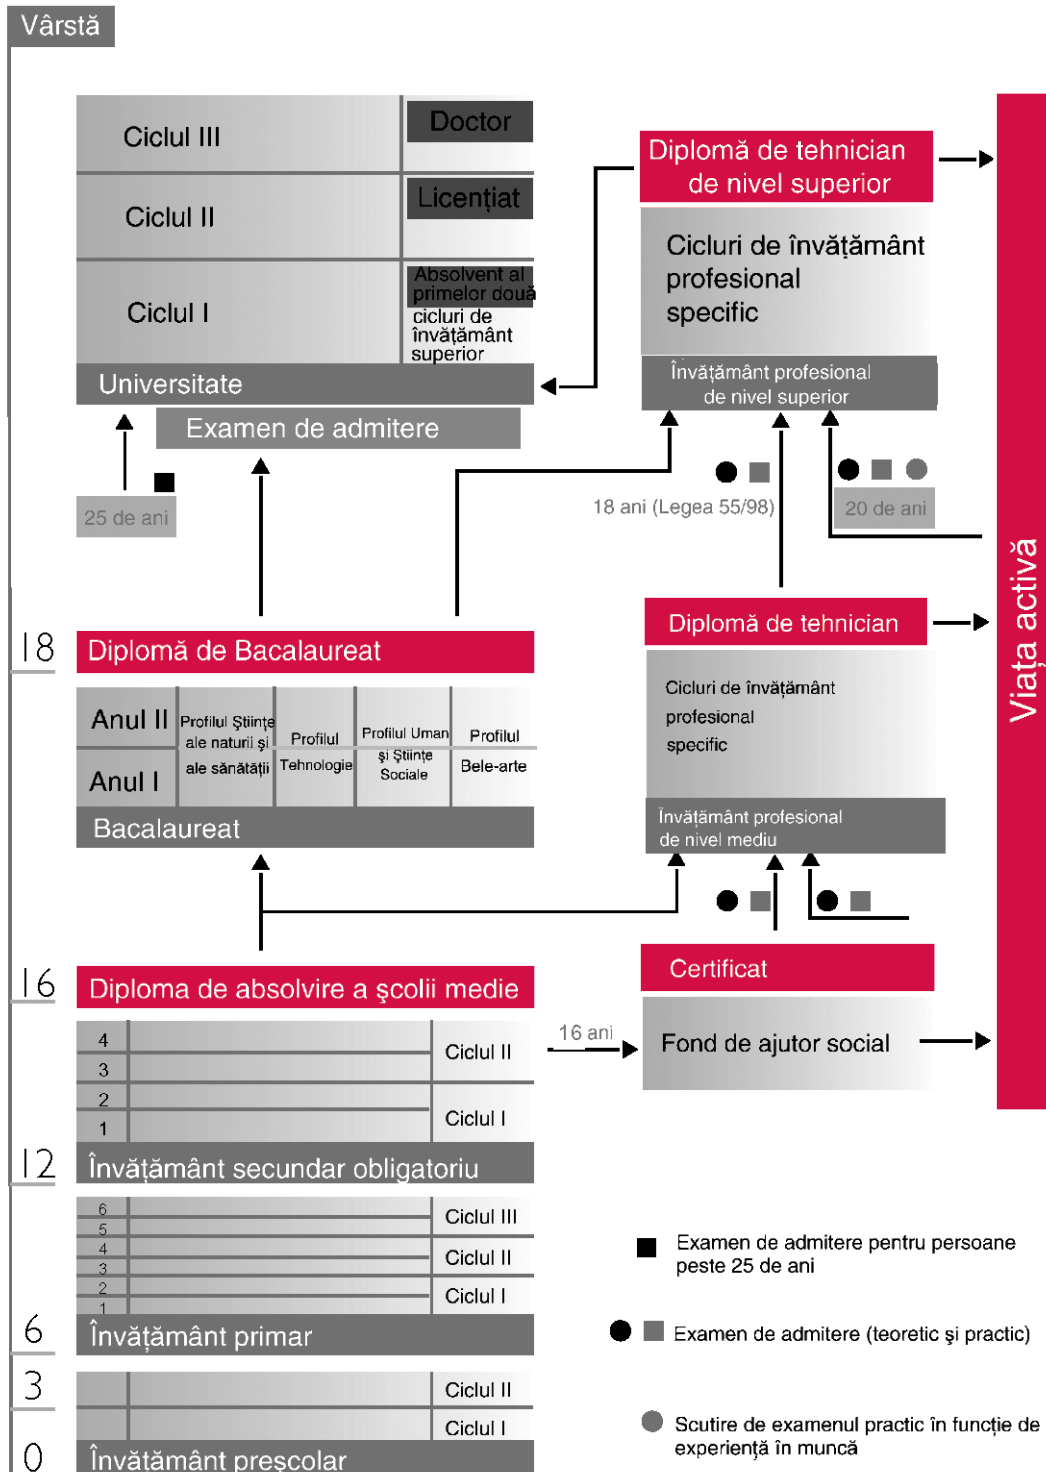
Vârstă

Ciclul III
Doctor
Ciclul II
Licenţiat
Ciclul I
Absolvent al primelor două cicluri de învăţământ superior
Universitate
Examen de admitere
25 de ani

Diplomă de tehnician de nivel superior
Cicluri de învăţământ profesional specific
Învăţământ profesional de nivel superior
18 ani (Legea 55/98)
20 de ani

Viaţa activă

18
Diplomă de Bacalaureat
Anul II
Anul I
Profilul Ştiinţe ale naturii şi ale sănătăţii
Profilul Tehnologie
Profilul Uman şi Ştiinţe Sociale
Profilul Bele-arte
Bacalaureat

Diplomă de tehnician
Cicluri de învăţământ profesional specific
Învăţământ profesional de nivel mediu

16
Diploma de absolvire a şcolii medie
4
3
2
1
Ciclul II
Ciclul I
16 ani
Certificat
Fond de ajutor social

12
Învăţământ secundar obligatoriu
6
5
4
3
2
1
Ciclul III
Ciclul II
Ciclul I
6
Învăţământ primar
3
Ciclul II
Ciclul I
0
Învăţământ prescolar

Examen de admitere pentru persoane peste 25 de ani
Examen de admitere (teoretic şi practic)
Scutire de examenul practic în funcţie de experienţă în muncă